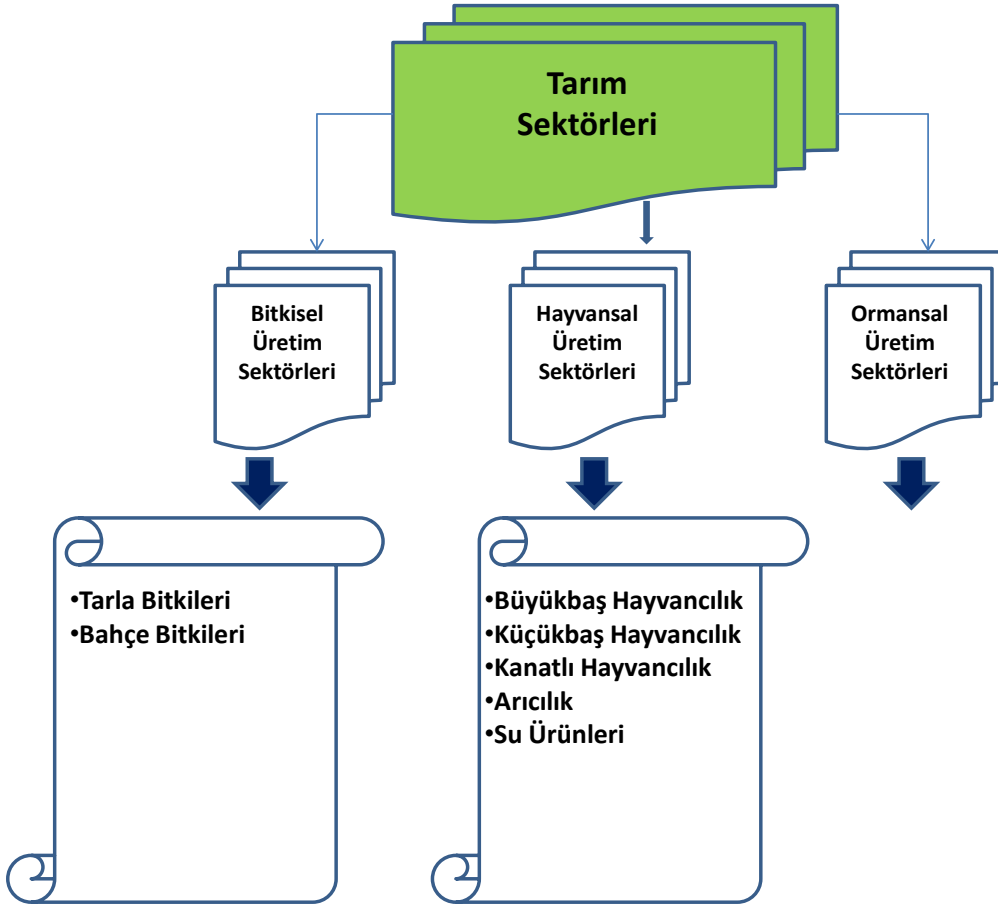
Tarım Sektörleri

Bitkisel Üretim Sektörleri

Hayvansal Üretim Sektörleri

Ormansal Üretim Sektörleri

•Tarla Bitkileri
•Bahçe Bitkileri

•Büyükbaş Hayvancılık
•Küçükbaş Hayvancılık
•Kanatlı Hayvancılık
•Arıcılık
•Su Ürünleri